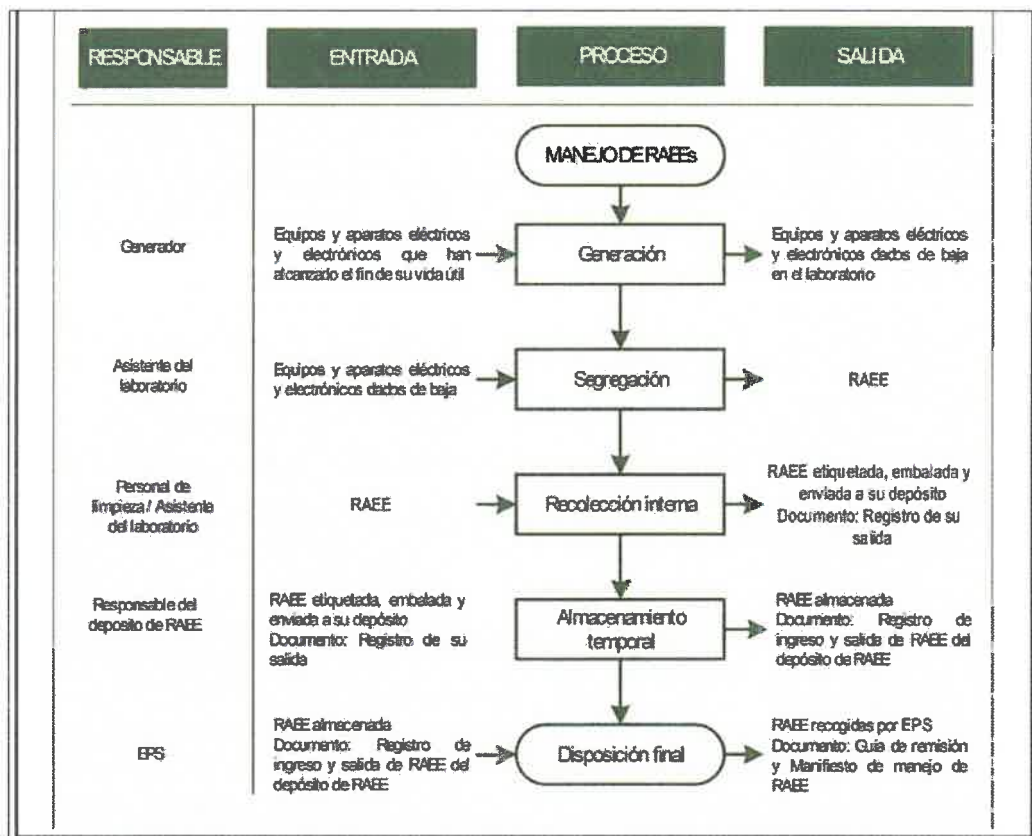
| RESPONSABLE | ENTRADA | PROCESO | SALIDA |
|---|---|---|---|
| | | MANEJO DE RAEEs | |
| Generador | Equipos y aparatos eléctricos y electrónicos que han alcanzado el fin de su vida útil | Generación | Equipos y aparatos eléctricos y electrónicos dados de baja en el laboratorio |
| Asistente del laboratorio | Equipos y aparatos eléctricos y electrónicos dados de baja | Segregación | RAEE |
| Personal de limpieza / Asistente del laboratorio | RAEE | Recolección interna | RAEE etiquetada, embalada y enviada a su depósito Documento: Registro de su salida |
| Responsable del deposito de RAEE | RAEE etiquetada, embalada y enviada a su depósito Documento: Registro de su salida | Almacenamiento temporal | RAEE almacenada Documento: Registro de ingreso y salida de RAEE del depósito de RAEE |
| EPS | RAEE almacenada Documento: Registro de ingreso y salida de RAEE del depósito de RAEE | Disposición final | RAEE recogidas por EPS Documento: Guía de remisión y Manifiesto de manejo de RAEE |